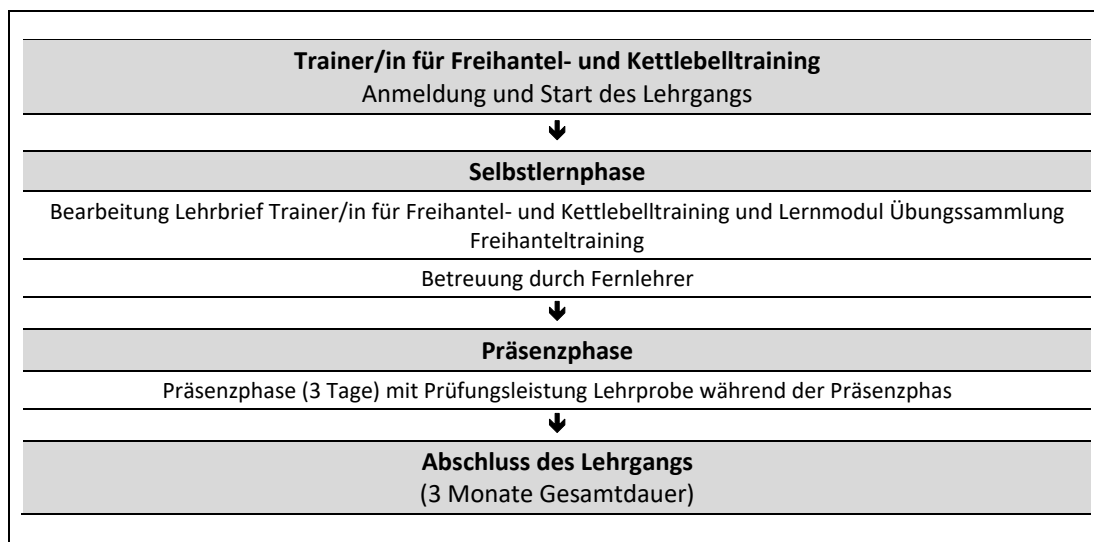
**Trainer/in für Freihantel- und Kettlebelltraining**
Anmeldung und Start des Lehrgangs

**Selbstlernphase**

Bearbeitung Lehrbrief Trainer/in für Freihantel- und Kettlebelltraining und Lernmodul Übungssammlung Freihanteltraining

Betreuung durch Fernlehrer

**Präsenzphase**

Präsenzphase (3 Tage) mit Prüfungsleistung Lehrprobe während der Präsenzphas

**Abschluss des Lehrgangs**
(3 Monate Gesamtdauer)